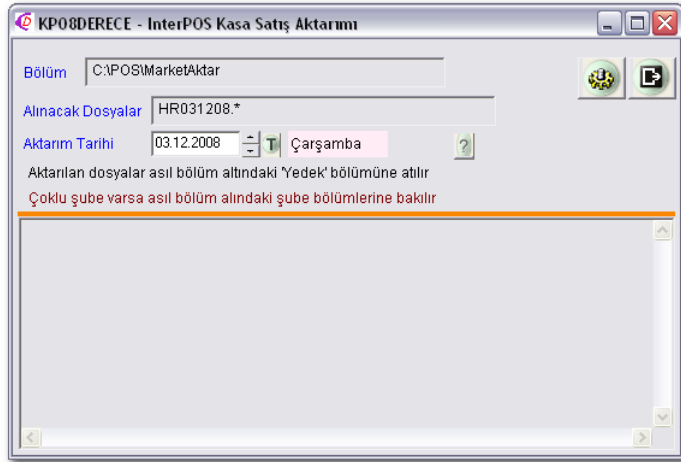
KP08DERECE - InterPOS Kasa Satış Aktarımı

Bölüm C:\POS\MarketAktar

Alınacak Dosyalar HR031208.*

Aktarım Tarihi 03.12.2008 T Çarşamba ?

Aktarılan dosyalar asıl bölüm altındaki 'Yedek' bölümüne atılır

Çoklu şube varsa asıl bölüm alındaki şube bölümlerine bakılır